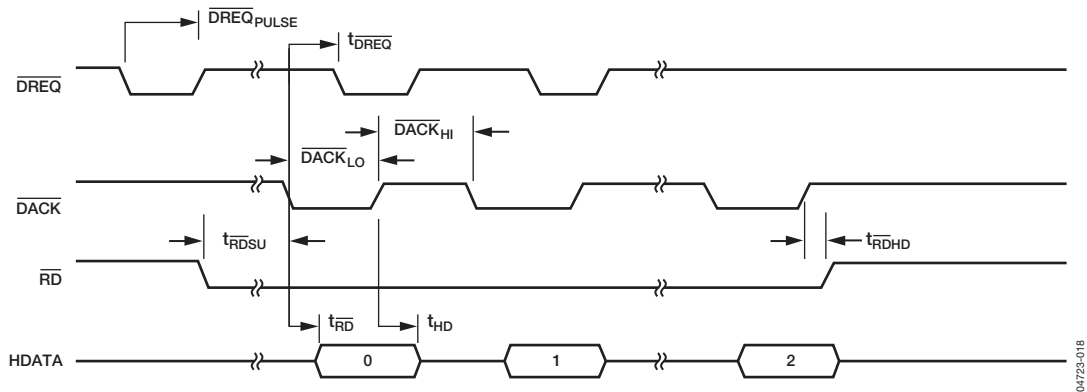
$\overline{DREQ}_{PULSE}$

$t_{\overline{DREQ}}$

$\overline{DREQ}$

$\overline{DACK}_{HI}$

$\overline{DACK}_{LO}$

$\overline{DACK}$

$t_{\overline{RD}SU}$

$t_{\overline{RD}HD}$

$\overline{RD}$

$t_{\overline{RD}}$

$t_{HD}$

HDATA

0

1

2

04723-018